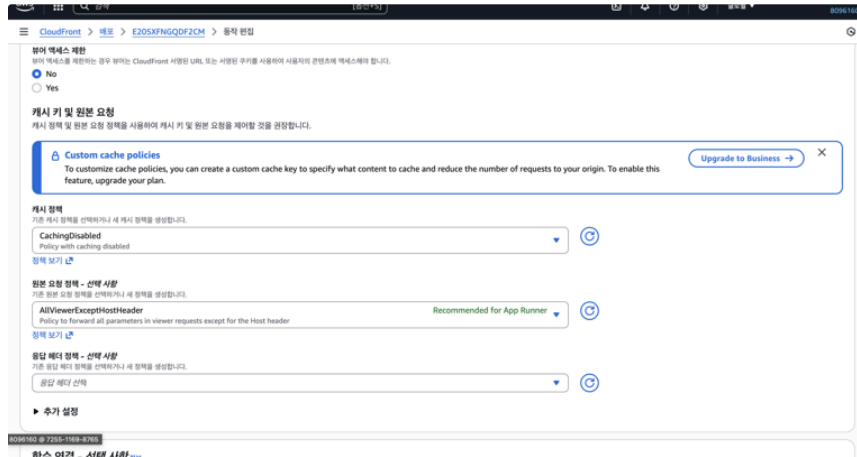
CloudFront > 배포 > E2OSXFNGQDF2CM > 동작 편집

뷰어 액세스 제한
뷰어 액세스를 제한하는 경우 뷰어는 CloudFront 서명된 URL 또는 서명된 쿠키를 사용하여 사용자의 콘텐츠에 액세스해야 합니다.
No
Yes

캐시 키 및 원본 요청
캐시 정책 및 원본 요청 정책을 사용하여 캐시 키 및 원본 요청을 제어할 것을 권장합니다.

Custom cache policies
To customize cache policies, you can create a custom cache key to specify what content to cache and reduce the number of requests to your origin. To enable this feature, upgrade your plan.
Upgrade to Business →

캐시 정책
기존 캐시 정책을 선택하거나 새 캐시 정책을 생성합니다.
CachingDisabled
Policy with caching disabled
정책 보기

원본 요청 정책 - 선택 사항
기존 원본 요청 정책을 선택하거나 새 원본 요청 정책을 생성합니다.
AllViewerExceptHostHeader
Policy to forward all parameters in viewer requests except for the Host header
Recommended for App Runner
정책 보기

응답 헤더 정책 - 선택 사항
기존 응답 헤더 정책을 선택하거나 새 정책을 생성합니다.
응답 헤더 선택

▶ 추가 설정

8096160 @ 7255-1169-8765

함수 연결 - 선택 사항